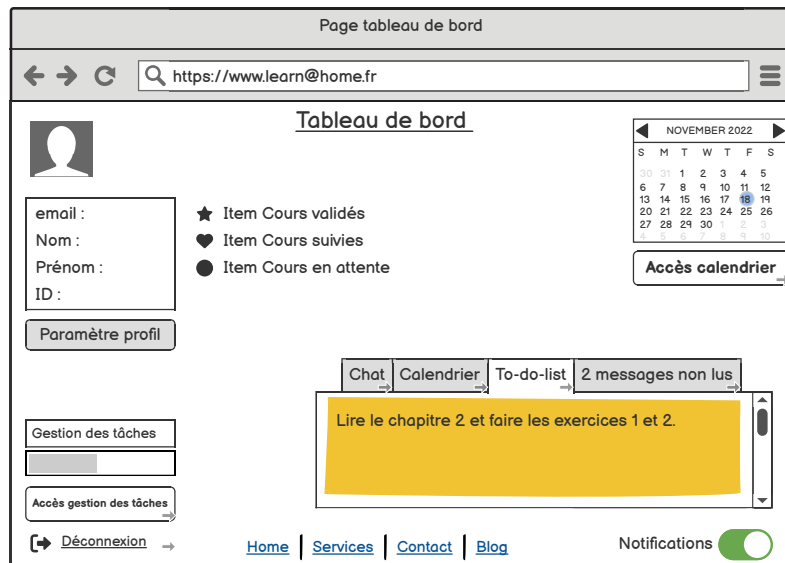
Page tableau de bord

https://www.learn@home.fr

Tableau de bord

NOVEMBER 2022

| S | M | T | W | T | F | S |
|---|---|---|---|---|---|---|
| 30 | 31 | 1 | 2 | 3 | 4 | 5 |
| 6 | 7 | 8 | 9 | 10 | 11 | 12 |
| 13 | 14 | 15 | 16 | 17 | 18 | 19 |
| 20 | 21 | 22 | 23 | 24 | 25 | 26 |
| 27 | 28 | 29 | 30 | 1 | 2 | 3 |
| 4 | 5 | 6 | 7 | 8 | 9 | 10 |

Accès calendrier

email :
Nom :
Prénom :
ID :

Paramètre profil

Item Cours validés
Item Cours suivies
Item Cours en attente

Chat | Calendrier | To-do-list | 2 messages non lus

Lire le chapitre 2 et faire les exercices 1 et 2.

Gestion des tâches

Accès gestion des tâches

Déconnexion

Home | Services | Contact | Blog

Notifications